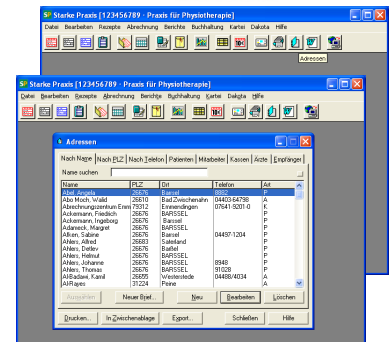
Starke Praxis [123456789 - Praxis für Physiotherapie]
Datei Bearbeiten Rezepte Abrechnung Berichte Buchhaltung Kartei Dakota Hilfe
Adressen

Starke Praxis [123456789 - Praxis für Physiotherapie]
Datei Bearbeiten Rezepte Abrechnung Berichte Buchhaltung Kartei Dakota Hilfe

Adressen
Nach Name | Nach PLZ | Nach Telefon | Patienten | Mitarbeiter | Kassen | Ärzte | Empfänger
Name suchen

| Name | PLZ | Ort | Telefon | Art |
|---|---|---|---|---|
| Abel, Angela | 26676 | Barssel | 8882 | P |
| Abo Moch, Walid | 26160 | Bad Zwischenahn | 04403-64798 | A |
| Abrechnungszentrum Emm | 79312 | Emmendingen | 07641-9201-0 | K |
| Ackermann, Friedrich | 26676 | BARSSEL | | P |
| Ackermann, Ingeborg | 26676 | Barssel | | P |
| Adameck, Margret | 26676 | BARSSEL | | P |
| Alken, Sabine | 26676 | Barssel | 04497-1204 | P |
| Ahlers, Alfred | 26683 | Saterland | | P |
| Ahlers, Detlev | 26676 | Barßel | | P |
| Ahlers, Helmut | 26676 | BARSSEL | | P |
| Ahlers, Johanne | 26676 | Barssel | 8948 | P |
| Ahlers, Thomas | 26676 | BARSSEL | 91028 | P |
| AlBadawi, Kamil | 26655 | Westerstede | 04488/4034 | A |
| Al-Rayes | 31224 | Peine | | A |

Auswählen | Neuer Brief... | Neu | Bearbeiten | Löschen
Drucken... | In Zwischenablage | Export... | Schließen | Hilfe